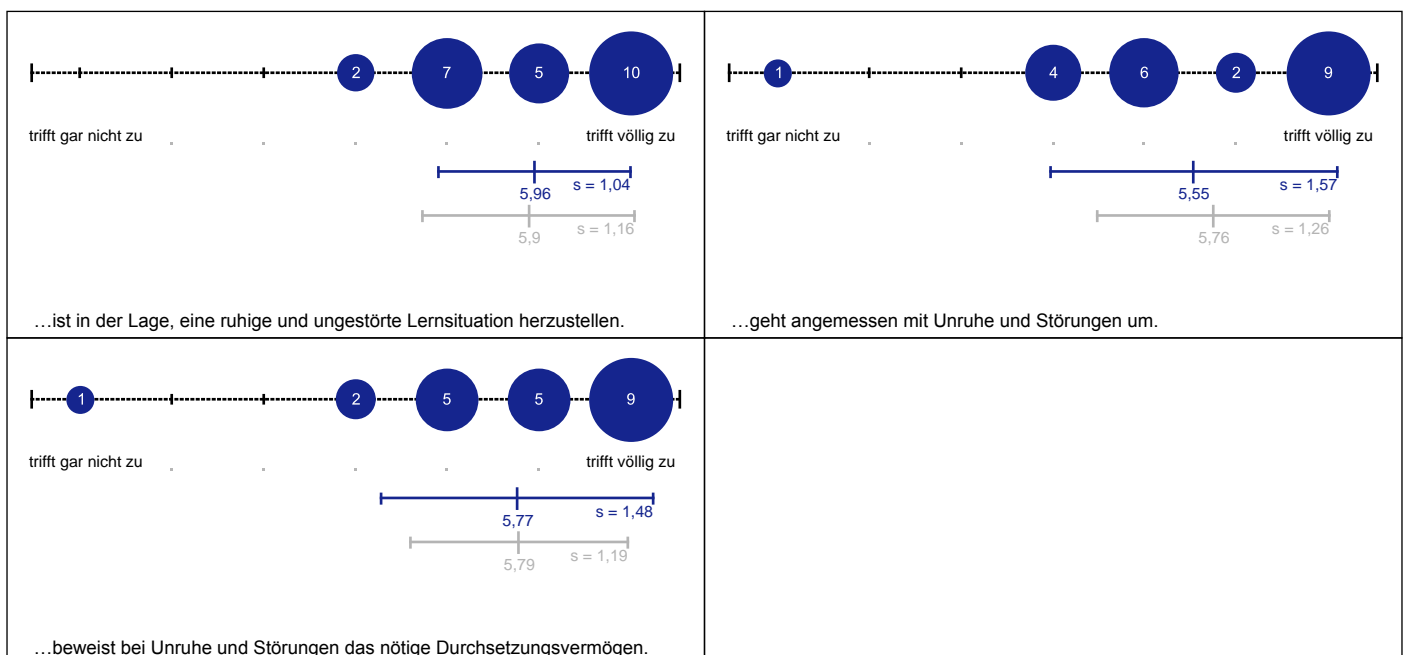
2 7 5 10

trifft gar nicht zu . . . . . trifft völlig zu

5,96 s = 1,04

5,9 s = 1,16

…ist in der Lage, eine ruhige und ungestörte Lernsituation herzustellen.

1 4 6 2 9

trifft gar nicht zu . . . . . trifft völlig zu

5,55 s = 1,57

5,76 s = 1,26

…geht angemessen mit Unruhe und Störungen um.

1 2 5 5 9

trifft gar nicht zu . . . . . trifft völlig zu

5,77 s = 1,48

5,79 s = 1,19

…beweist bei Unruhe und Störungen das nötige Durchsetzungsvermögen.